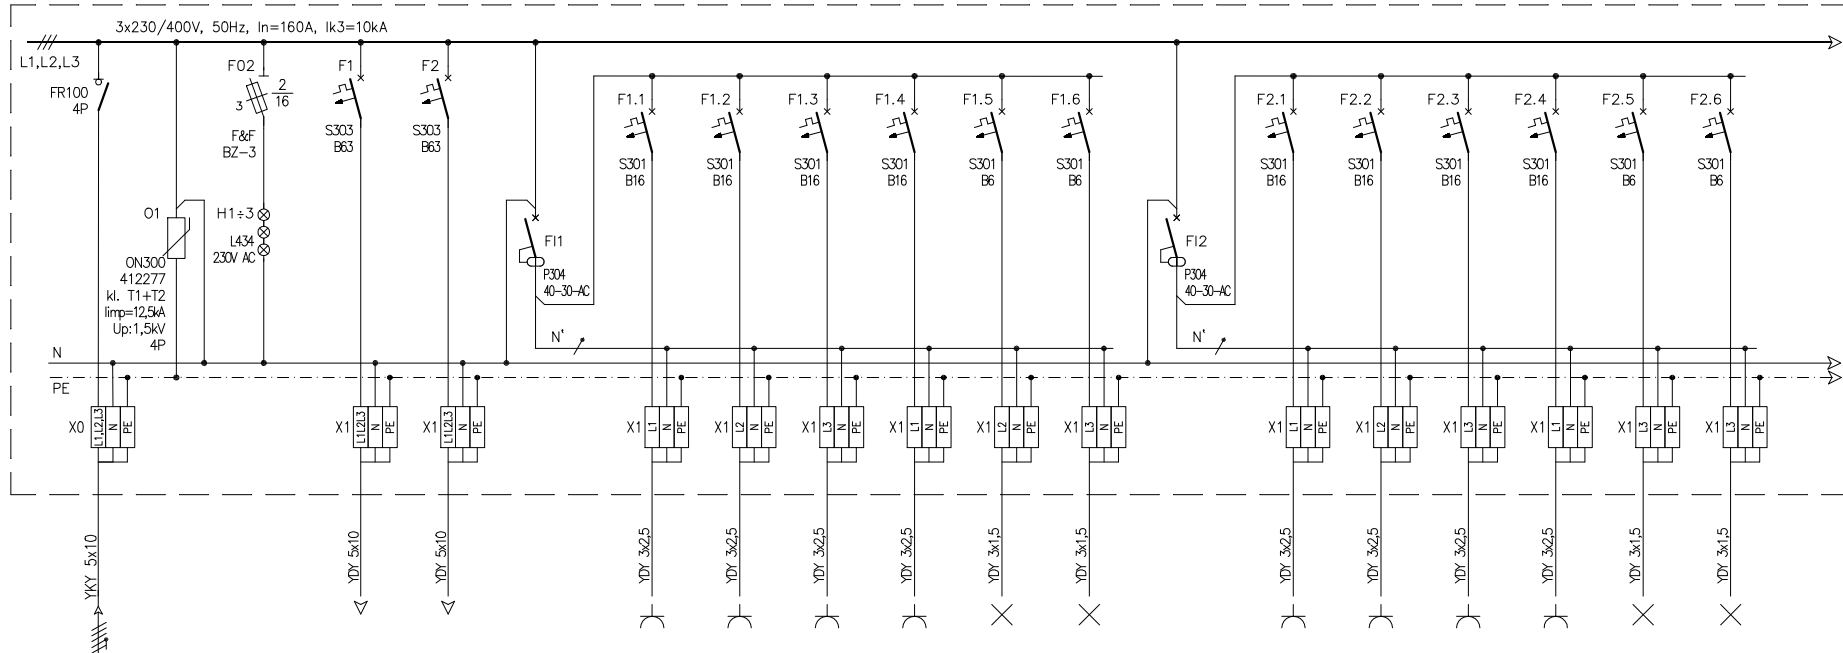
3x230/400V, 50Hz, In=160A, Ik3=10kA

L1,L2,L3

FR100
4P

F02
3 $\frac{2}{16}$
F&F
BZ-3

H1÷3
L434
230V AC

F1
S303
B63

F2
S303
B63

O1
ON300
412277
kl. T1+T2
Iimp=12,5kA
Up:1,5kV
4P

FI1
P304
40-30-AC

N'

F1.1
S301
B16

F1.2
S301
B16

F1.3
S301
B16

F1.4
S301
B16

F1.5
S301
B6

F1.6
S301
B6

FI2
P304
40-30-AC

N'

F2.1
S301
B16

F2.2
S301
B16

F2.3
S301
B16

F2.4
S301
B16

F2.5
S301
B6

F2.6
S301
B6

N
PE

X0 L1,L2,L3 N PE
X1 L1L2L3 N PE
X1 L1L2L3 N PE
X1 L1 N PE
X1 L2 N PE
X1 L3 N PE
X1 L1 N PE
X1 L2 N PE
X1 L3 N PE
X1 L1 N PE
X1 L2 N PE
X1 L3 N PE
X1 L1 N PE
X1 L3 N PE
X1 L3 N PE

YKY 5x10
YDY 5x10
YDY 5x10
YDY 3x2,5
YDY 3x2,5
YDY 3x2,5
YDY 3x2,5
YDY 3x1,5
YDY 3x1,5
YDY 3x2,5
YDY 3x2,5
YDY 3x2,5
YDY 3x2,5
YDY 3x1,5
YDY 3x1,5